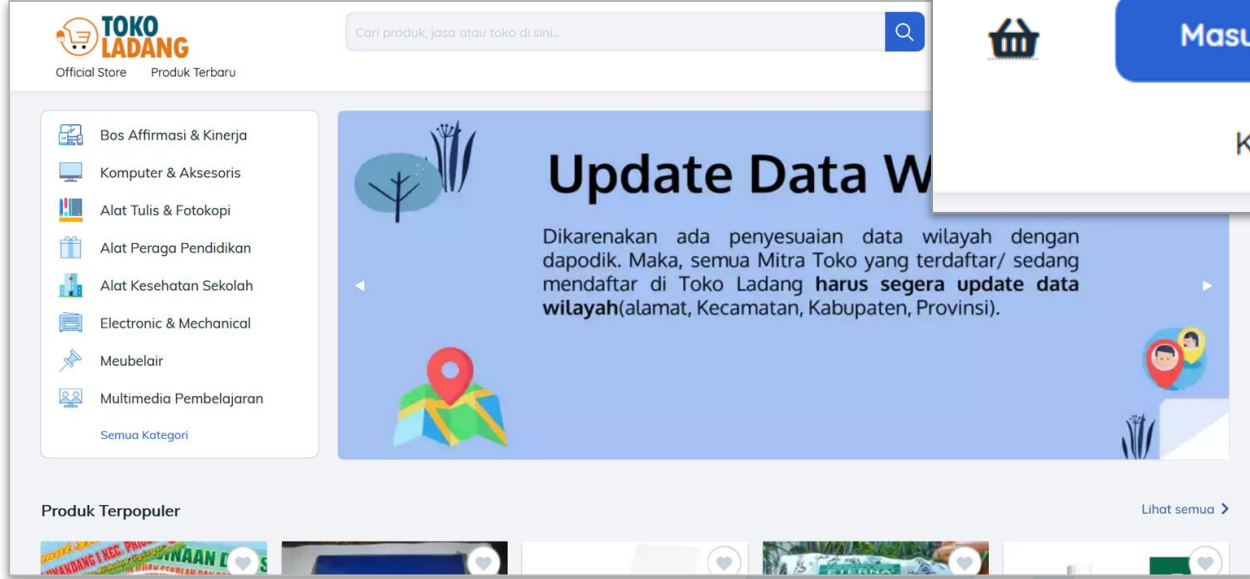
TOKO LADANG

Official Store Produk Terbaru

Cari produk, jasa atau toko di sini...

Masu

K

Bos Affirmasi & Kinerja
Komputer & Aksesoris
Alat Tulis & Fotokopi
Alat Peraga Pendidikan
Alat Kesehatan Sekolah
Electronic & Mechanical
Meubelair
Multimedia Pembelajaran
Semua Kategori

Update Data W

Dikarenakan ada penyesuaian data wilayah dengan dapodik. Maka, semua Mitra Toko yang terdaftar/ sedang mendaftar di Toko Ladang **harus segera update data wilayah**(alamat, Kecamatan, Kabupaten, Provinsi).

Produk Terpopuler

Lihat semua